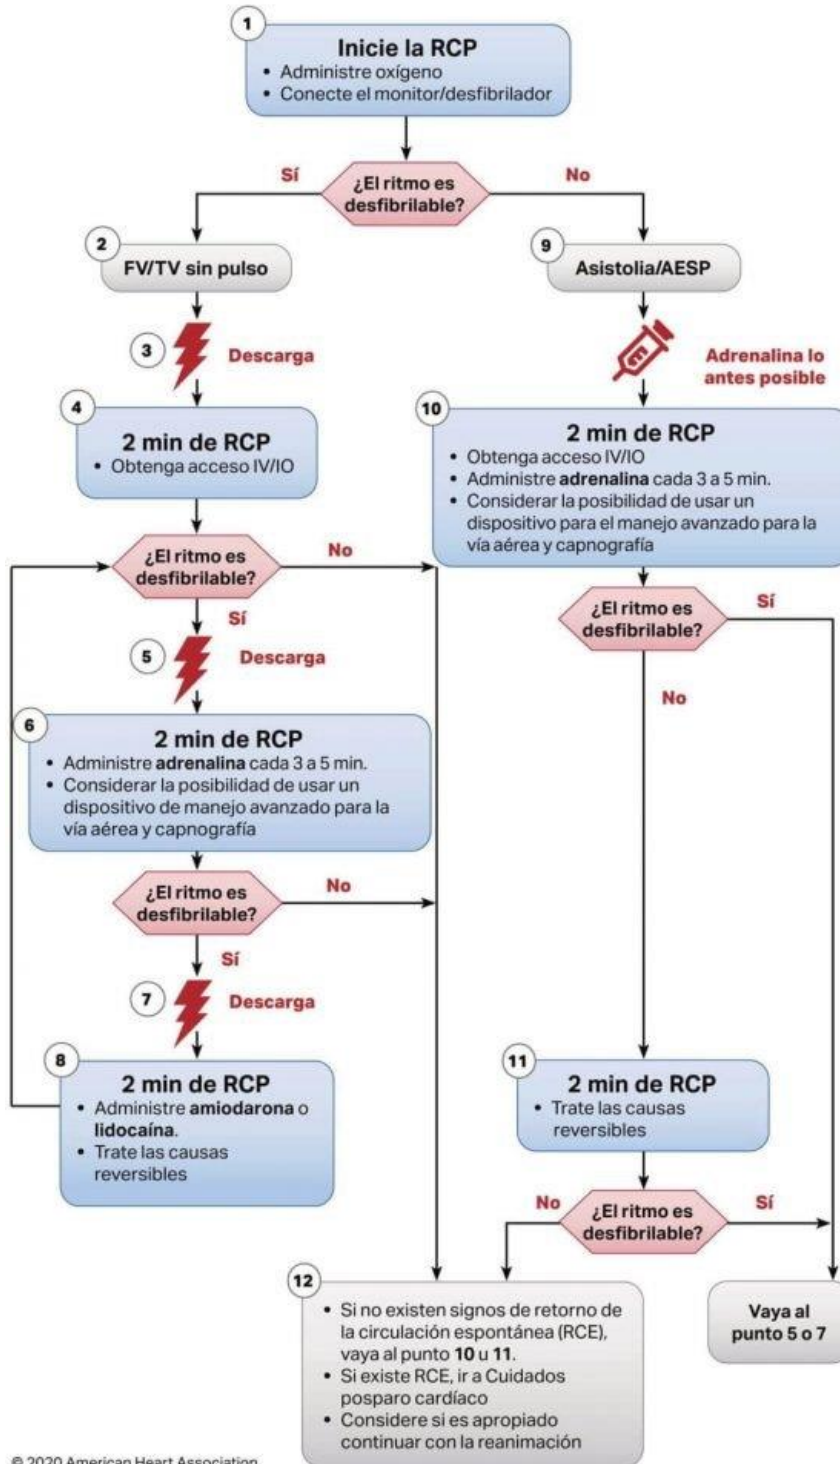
1

**Inicie la RCP**
• Administre oxígeno
• Conecte el monitor/desfibrilador

Sí ¿El ritmo es desfibrilable? No

2 FV/TV sin pulso

9 Asistolia/AESP

3 Descarga

Adrenalina lo antes posible

4 **2 min de RCP**
• Obtenga acceso IV/IO

10 **2 min de RCP**
• Obtenga acceso IV/IO
• Administre **adrenalina** cada 3 a 5 min.
• Considerar la posibilidad de usar un dispositivo para el manejo avanzado para la vía aérea y capnografía

¿El ritmo es desfibrilable? No

Sí

¿El ritmo es desfibrilable? Sí

5 Descarga

No

6 **2 min de RCP**
• Administre **adrenalina** cada 3 a 5 min.
• Considerar la posibilidad de usar un dispositivo de manejo avanzado para la vía aérea y capnografía

¿El ritmo es desfibrilable? No

Sí

7 Descarga

8 **2 min de RCP**
• Administre **amiodarona** o **lidocaína**.
• Trate las causas reversibles

11 **2 min de RCP**
• Trate las causas reversibles

No ¿El ritmo es desfibrilable? Sí

12
• Si no existen signos de retorno de la circulación espontánea (RCE), vaya al punto **10** u **11**.
• Si existe RCE, ir a Cuidados posparo cardíaco
• Considere si es apropiado continuar con la reanimación

Vaya al punto 5 o 7

© 2020 American Heart Association